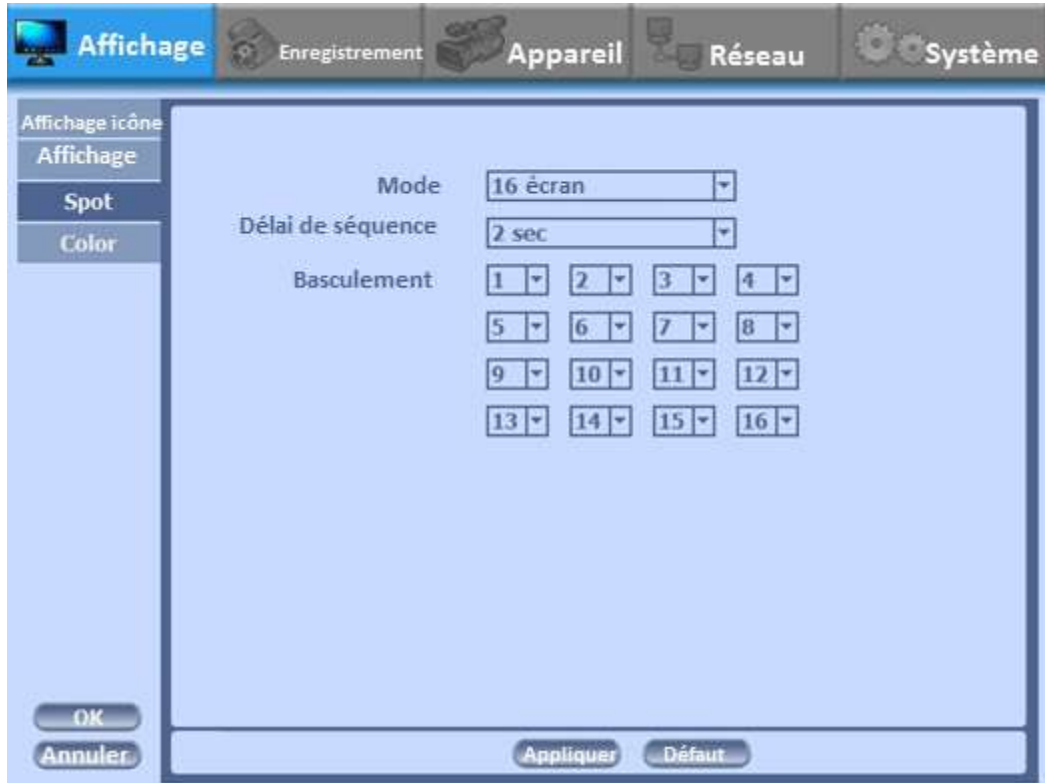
Affichage Enregistrement Appareil Réseau Système

Affichage icône
Affichage
Spot
Color

Mode 16 écran
Délai de séquence 2 sec
Basculement
| | | | |
|---|---|---|---|
| 1 | 2 | 3 | 4 |
| 5 | 6 | 7 | 8 |
| 9 | 10 | 11 | 12 |
| 13 | 14 | 15 | 16 |

OK
Annuler
Appliquer
Défaut